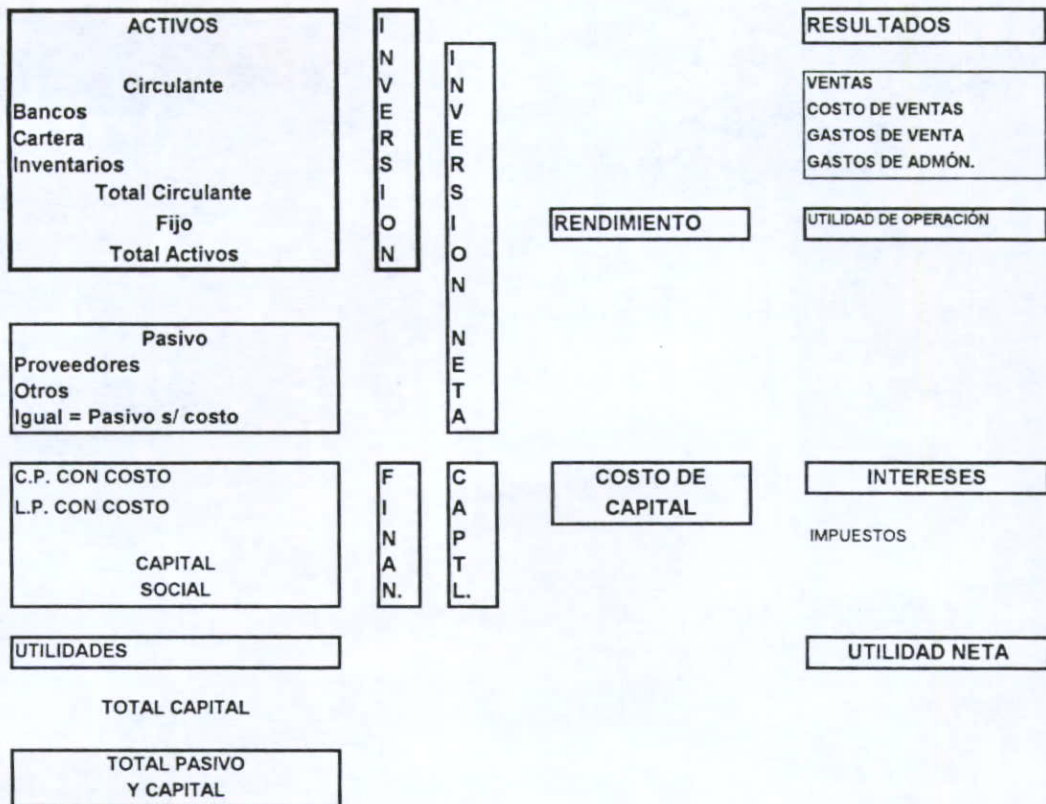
ACTIVOS

Circulante
Bancos
Cartera
Inventarios
Total Circulante
Fijo
Total Activos

I N V E R S I O N

I N V E R S I O N N E T A

Pasivo
Proveedores
Otros
Igual = Pasivo s/ costo

C.P. CON COSTO
L.P. CON COSTO
CAPITAL SOCIAL

F I N A N.

C A P T L.

UTILIDADES

TOTAL CAPITAL

TOTAL PASIVO Y CAPITAL

RENDIMIENTO

COSTO DE CAPITAL

RESULTADOS

VENTAS
COSTO DE VENTAS
GASTOS DE VENTA
GASTOS DE ADMÓN.

UTILIDAD DE OPERACIÓN

INTERESES

IMPUESTOS

UTILIDAD NETA